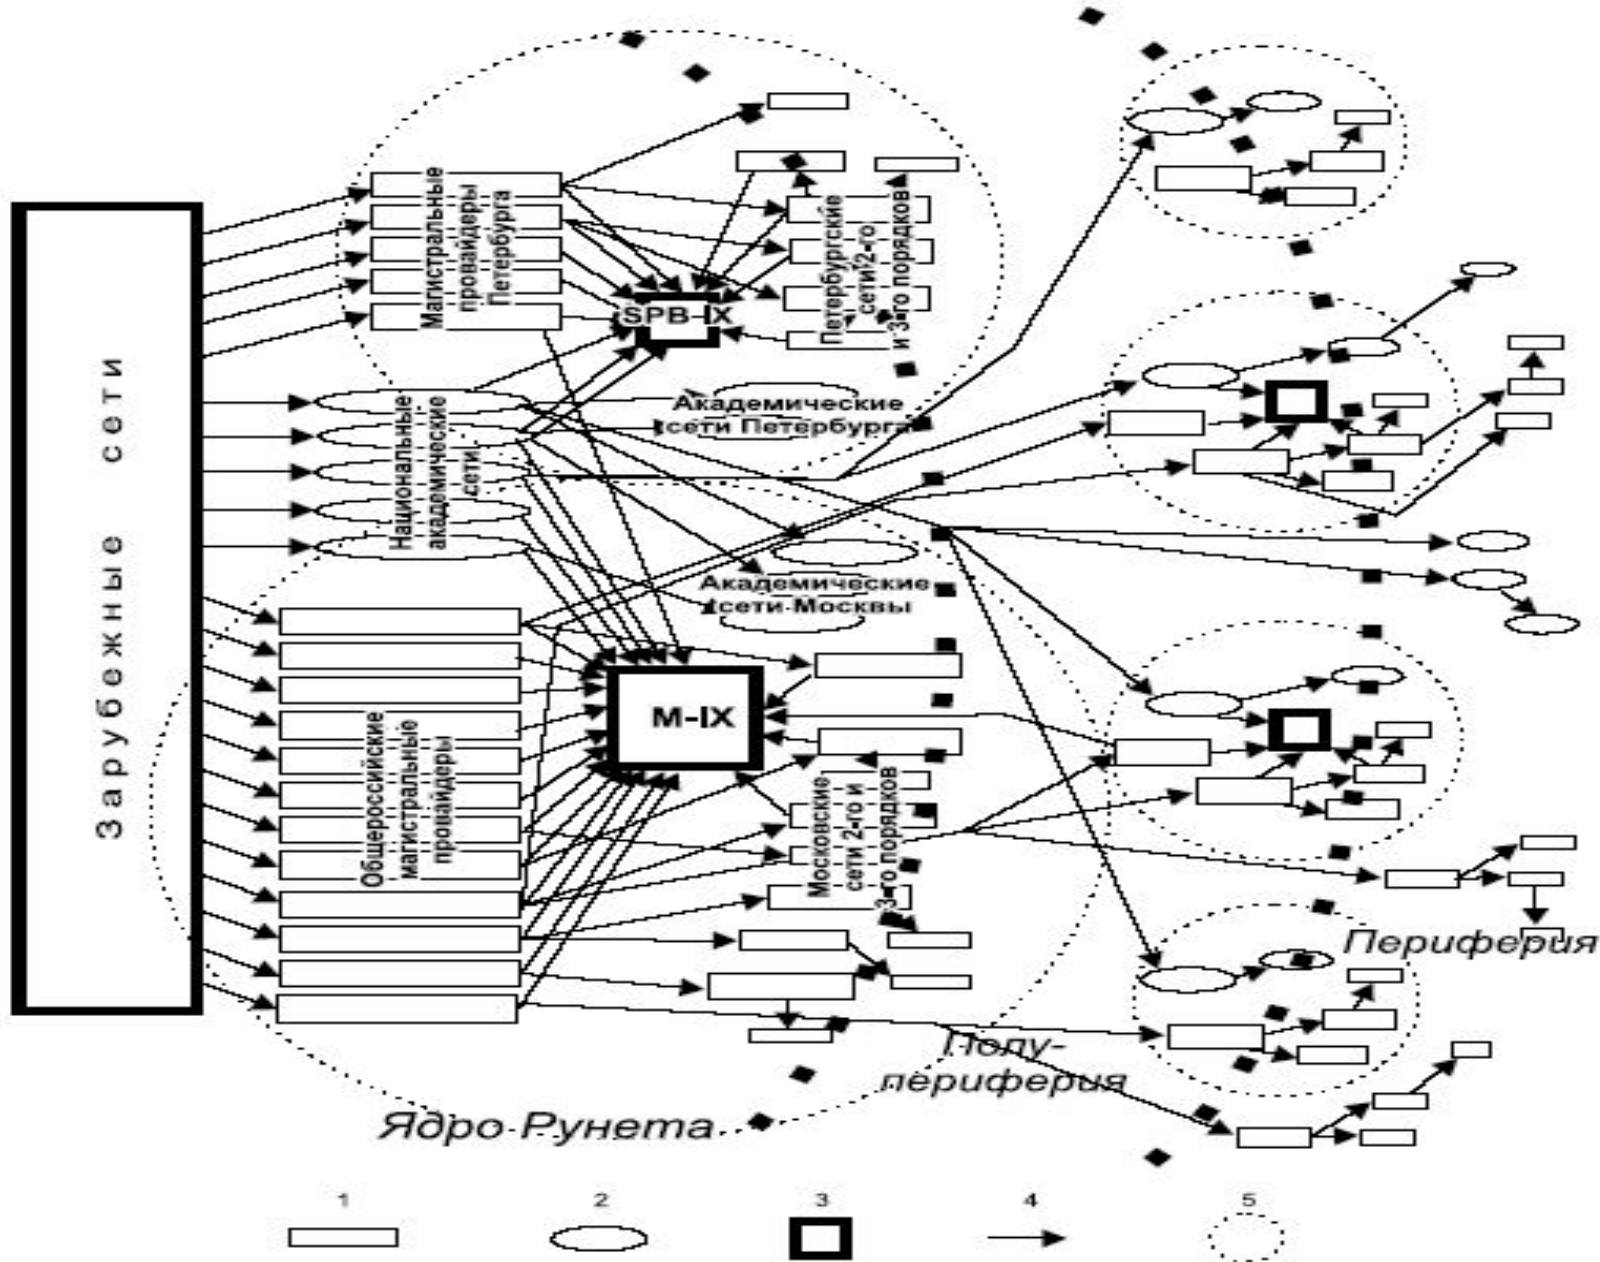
Зарубежные сети

Магистральные провайдеры Петербурга

SPB-IX

Петербургские сети 2-го и 3-го порядков

Национальные академические сети

Академические сети Петербурга

Академические сети Москвы

Общероссийские магистральные провайдеры

M-IX

Московские сети 2-го и 3-го порядков

Периферия

Полупериферия

Ядро Рунета

1

2

3

4

5